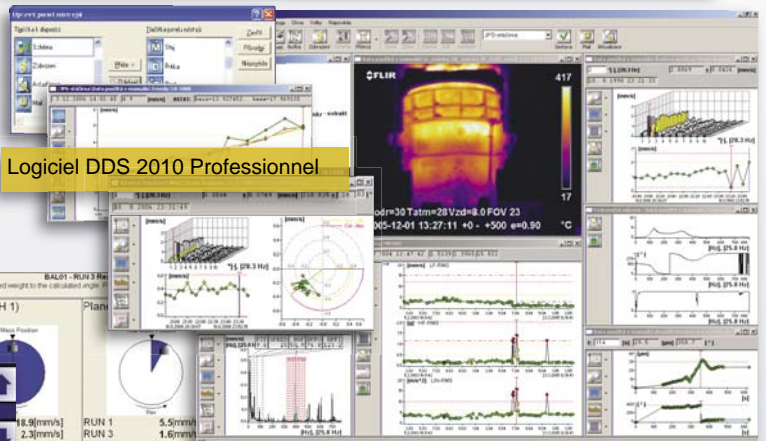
Úprava panel mimorjů

Logiciel DDS 2010 Professionnel

FLIR

417

17

°C

odr=30 Tatm=28 Vzd=8.0 FOV 23

005-12-01 13:27:11 +0 +500 e=0.90

BAL01 - RUN 3

H 1)

Plane

RUN 1

RUN 3

18.9[mm/s]

2.3[mm/s]

5.5[mm/s]

1.6[mm/s]

[mm/s]

[Hz], [25.0 Hz]

[Hz], [25.0 Hz]

[Hz], [25.0 Hz]

[Hz], [25.0 Hz]